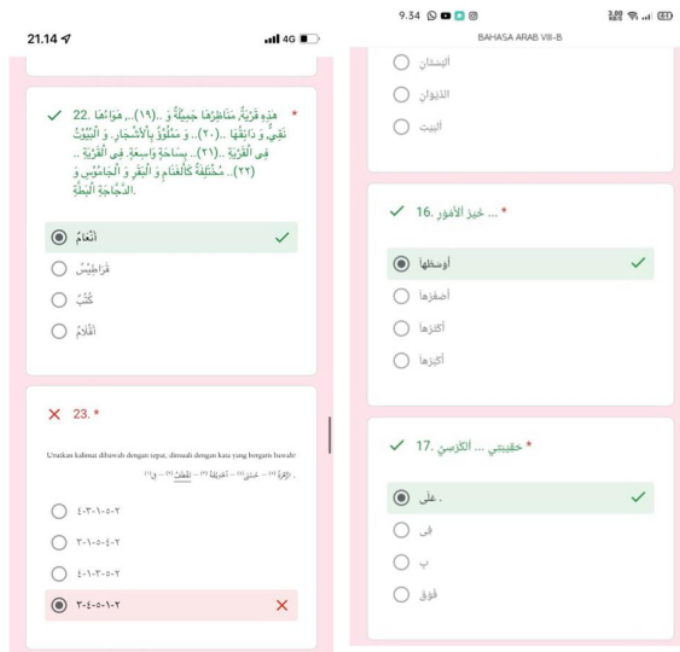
21.14

22. هٰذِهِ قَرْيَةٌ مَنَاظِرُهَا جَمِيلَةٌ وَ ..(١٩).. هَوَائُهَا نَقِيٌّ وَ دَافِئُهَا ..(٢٠).. وَ مَمْلُوْءٌ بِالْأَشْجَارِ. وَ الْبُيُوْتُ فِي الْقَرْيَةِ ..(٢١).. بِسَاحَةٍ وَاسِعَةٍ. فِي الْقَرْيَةِ .. (٢٢).. مُخْتَلِفَةٌ كَالْغَنَمِ وَ الْبَقَرِ وَ الْجَامُوْسِ وَ الدَّجَاجَةِ الْبَطَّةِ. *

أَنْعَامٌ
قَرَاطِيْسُ
كُتُبٌ
أَقْلَامٌ

23. *

Urutkan kalimat dibawah dengan tepat, dimulai dengan kata yang bergaris bawah!

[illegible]

٢-٥-١-٣-٤
٢-٤-٥-١-٣
٢-٥-٣-١-٤
٢-١-٥-٤-٣

9.34
BAHASA ARAB VIII-B

البستان
الديوان
البيت

16. ... خيرُ الأمورِ *

أوسطها
أصغرها
أكثرها
أكبرها

17. حقيبتي ... الكرسيِ *

على
في
ب
فوق